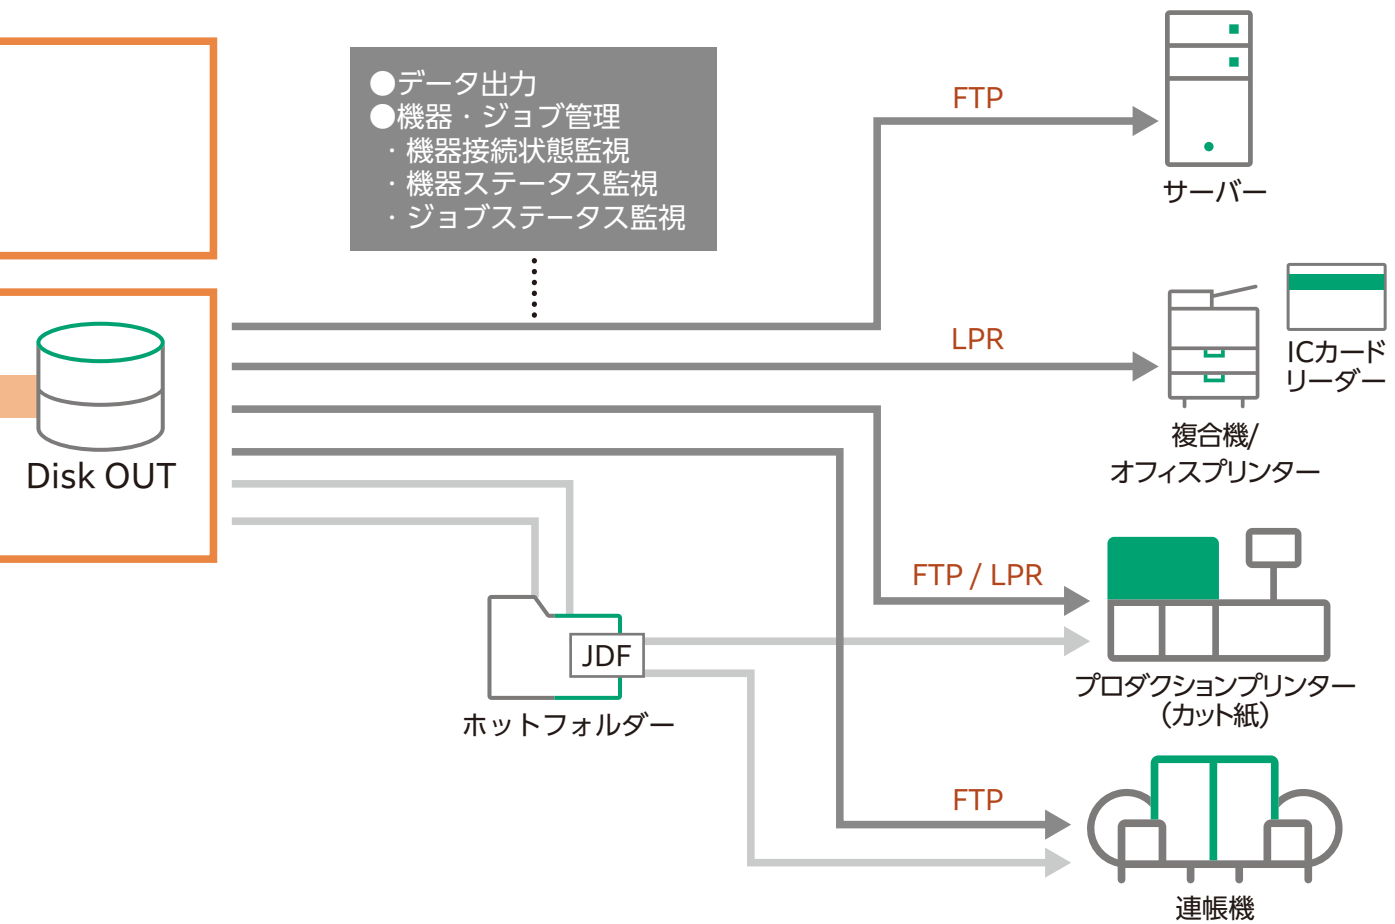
●データ出力
●機器・ジョブ管理
・機器接続状態監視
・機器ステータス監視
・ジョブステータス監視

FTP
サーバー

LPR
ICカードリーダー
複合機/
オフィスプリンター

Disk OUT

FTP / LPR
JDF
ホットフォルダー
プロダクションプリンター
（カット紙）

FTP
連帳機